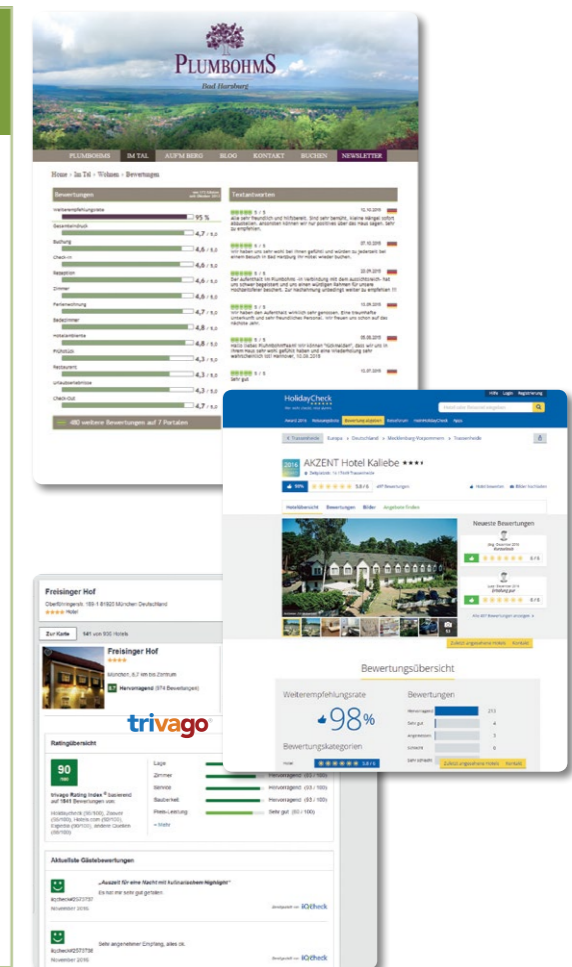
PLUMBOHMS
Bad Harzburg

PLUMBOHMS IM TAL AUF'M BERG BLOG KONTAKT BUCHEN NEWSLETTER

Home › Im Tal › Wohnen › Bewertungen

Bewertungen

Weiterempfehlungsrate 95 %
Gesamteindruck 4,7 / 5,0
Buchung 4,6 / 5,0
Check-in 4,6 / 5,0
Rezeption 4,6 / 5,0
Zimmer 4,6 / 5,0
Ferienwohnung 4,7 / 5,0
Badezimmer 4,8 / 5,0
Hotelambiente 4,8 / 5,0
Frühstück 4,3 / 5,0
Restaurant 4,3 / 5,0
Urlaubserlebnisse 4,3 / 5,0
Check-Out 4,7 / 5,0

480 weitere Bewertungen auf 7 Portalen

Textantworten

5 / 5 12.10.2015
5 / 5 07.10.2015
5 / 5 20.09.2015
5 / 5 13.09.2015
5 / 5 05.06.2015
5 / 5 12.07.2015
Sehr gut

HolidayCheck
Hilfe Login Registrierung

AKZENT Hotel Kaliebe ★★★

Hotelübersicht Bewertungen Bilder Angebote finden

Neueste Bewertungen

Bewertungsübersicht

Weiterempfehlungsrate
98%

Bewertungskategorien

Bewertungen

Zu den Angeboten Kontakt

Freisinger Hof
Oberföhringerstr. 189-1 81925 München Deutschland
Hotel

Zur Karte 141 von 930 Hotels

Freisinger Hof
München, 6,7 km bis Zentrum
Hervorragend (974 Bewertungen)

trivago

Ratingübersicht

90
trivago Rating Index® basierend auf 1845 Bewertungen von:

Lage
Zimmer Hervorragend (93 / 100)
Service Hervorragend (93 / 100)
Sauberkeit Hervorragend (93 / 100)
Preis-Leistung Sehr gut (89 / 100)
+ Mehr

Aktuellste Gästebewertungen

„Auszeit für eine Nacht mit kulinarischem Highlight"
November 2016
HolidayCheck

Sehr angenehmer Empfang, alles ok.
November 2016
HolidayCheck